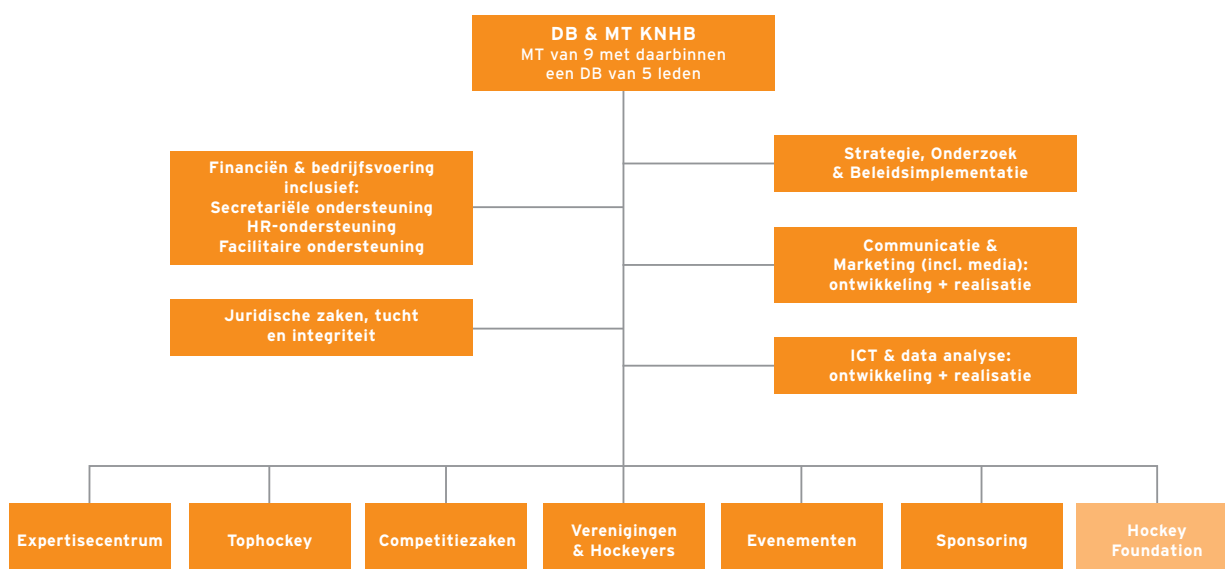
DB & MT KNHB
MT van 9 met daarbinnen een DB van 5 leden

Financiën & bedrijfsvoering inclusief:
Secretariële ondersteuning
HR-ondersteuning
Facilitaire ondersteuning

Juridische zaken, tucht en integriteit

Strategie, Onderzoek & Beleidsimplementatie

Communicatie & Marketing (incl. media): ontwikkeling + realisatie

ICT & data analyse: ontwikkeling + realisatie

Expertisecentrum

Tophockey

Competitiezaken

Verenigingen & Hockeyers

Evenementen

Sponsoring

Hockey Foundation